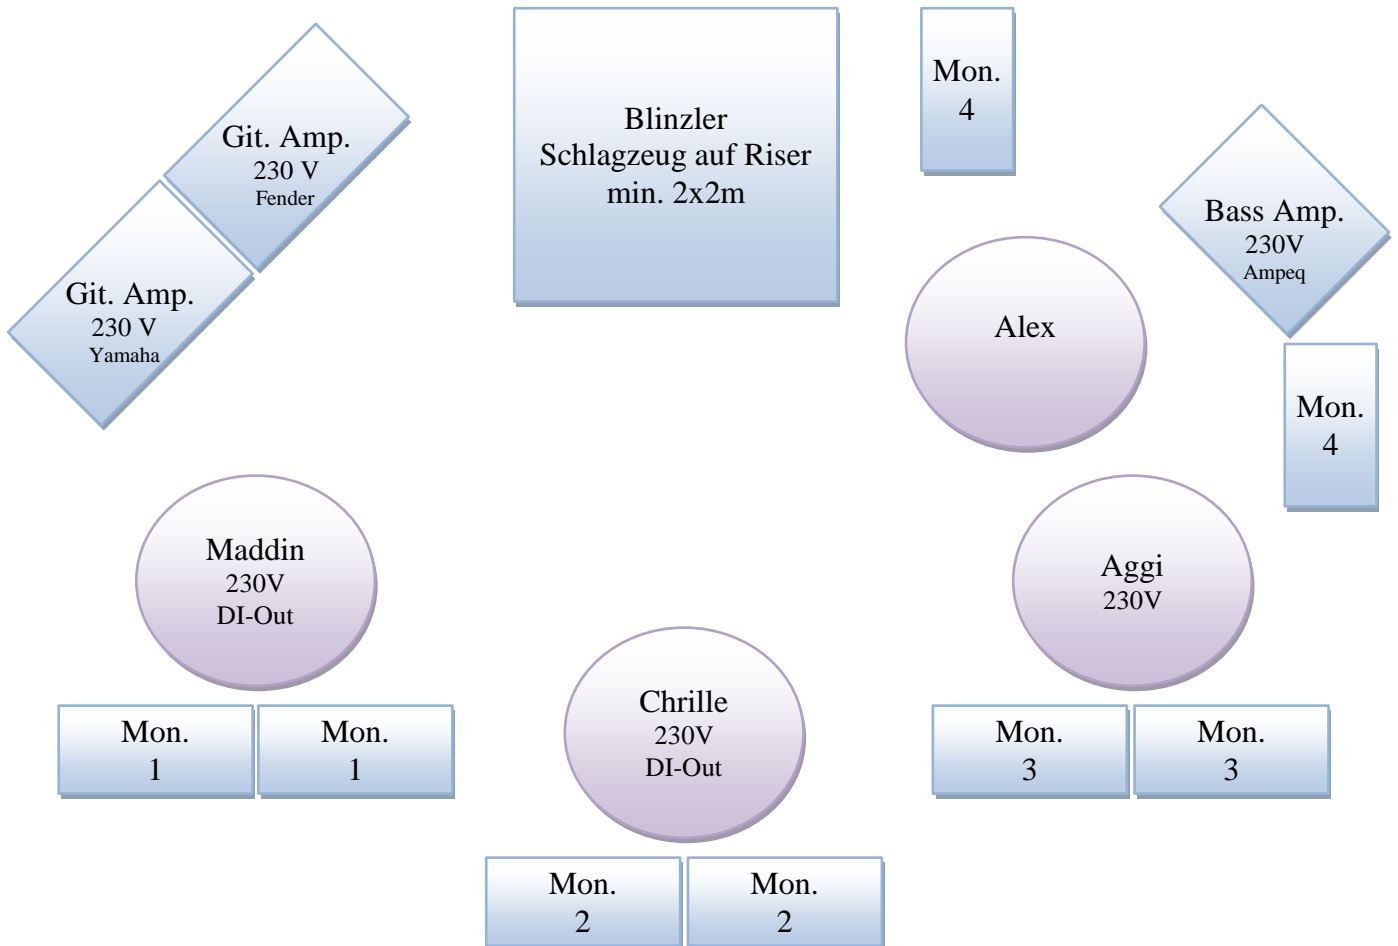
Git. Amp.
230 V
Fender

Blinzler
Schlagzeug auf Riser
min. 2x2m

Mon.
4

Git. Amp.
230 V
Yamaha

Bass Amp.
230V
Ampeq

Alex

Mon.
4

Maddin
230V
DI-Out

Aggi
230V

Chrille
230V
DI-Out

Mon.
1

Mon.
1

Mon.
3

Mon.
3

Mon.
2

Mon.
2